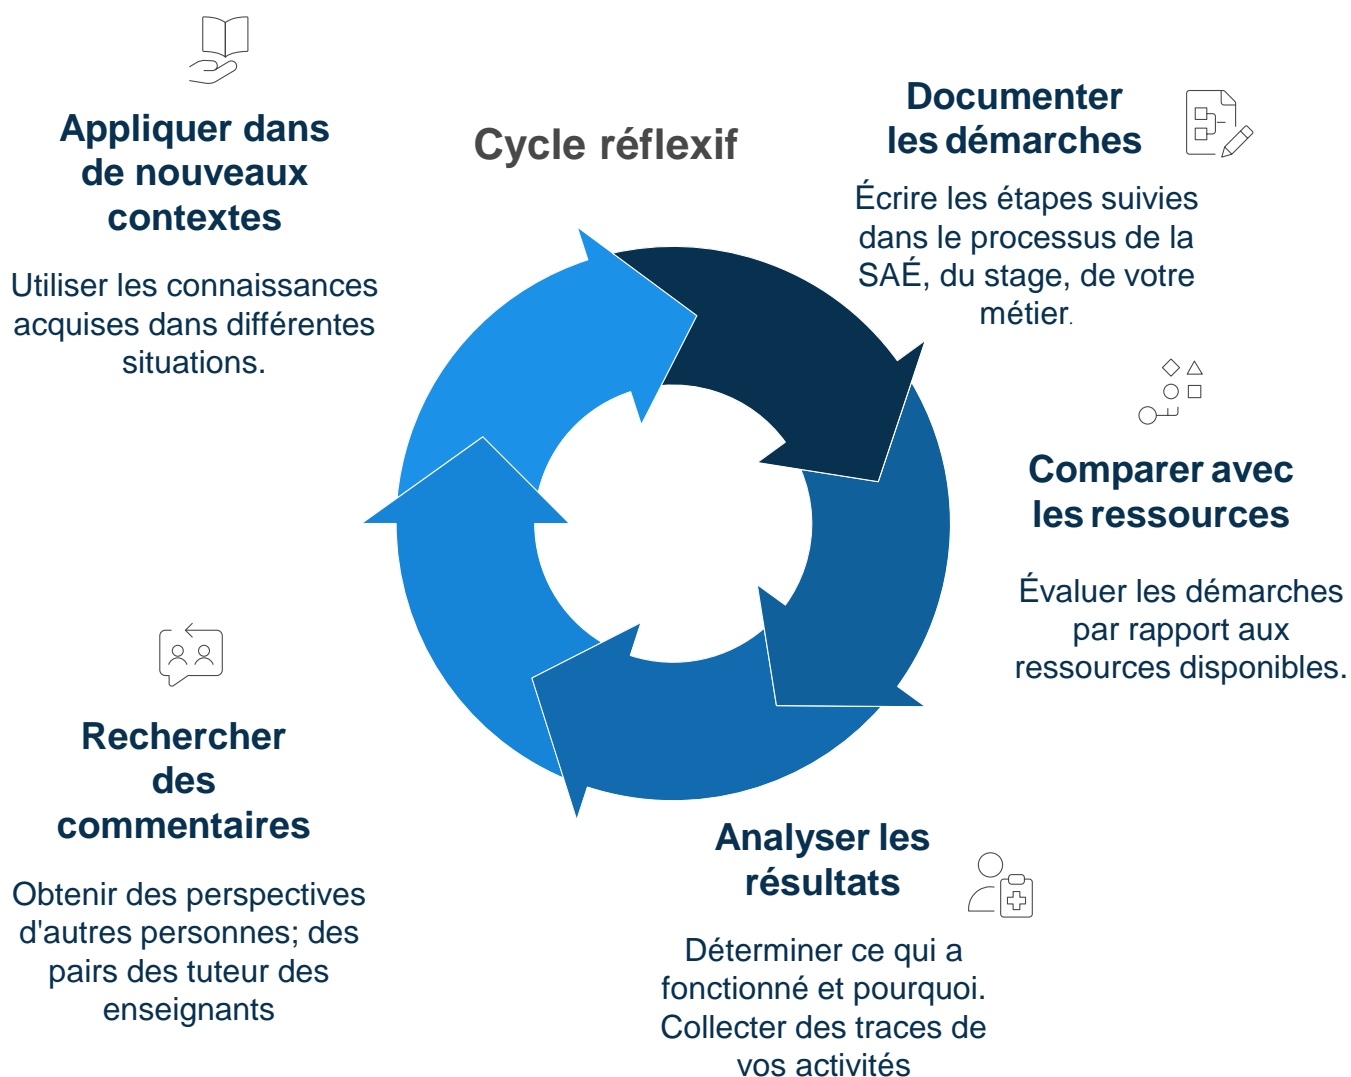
Cycle réflexif

Documenter les démarches

Écrire les étapes suivies dans le processus de la SAÉ, du stage, de votre métier.

Comparer avec les ressources

Évaluer les démarches par rapport aux ressources disponibles.

Analyser les résultats

Déterminer ce qui a fonctionné et pourquoi. Collecter des traces de vos activités

Rechercher des commentaires

Obtenir des perspectives d'autres personnes; des pairs des tuteur des enseignants

Appliquer dans de nouveaux contextes

Utiliser les connaissances acquises dans différentes situations.